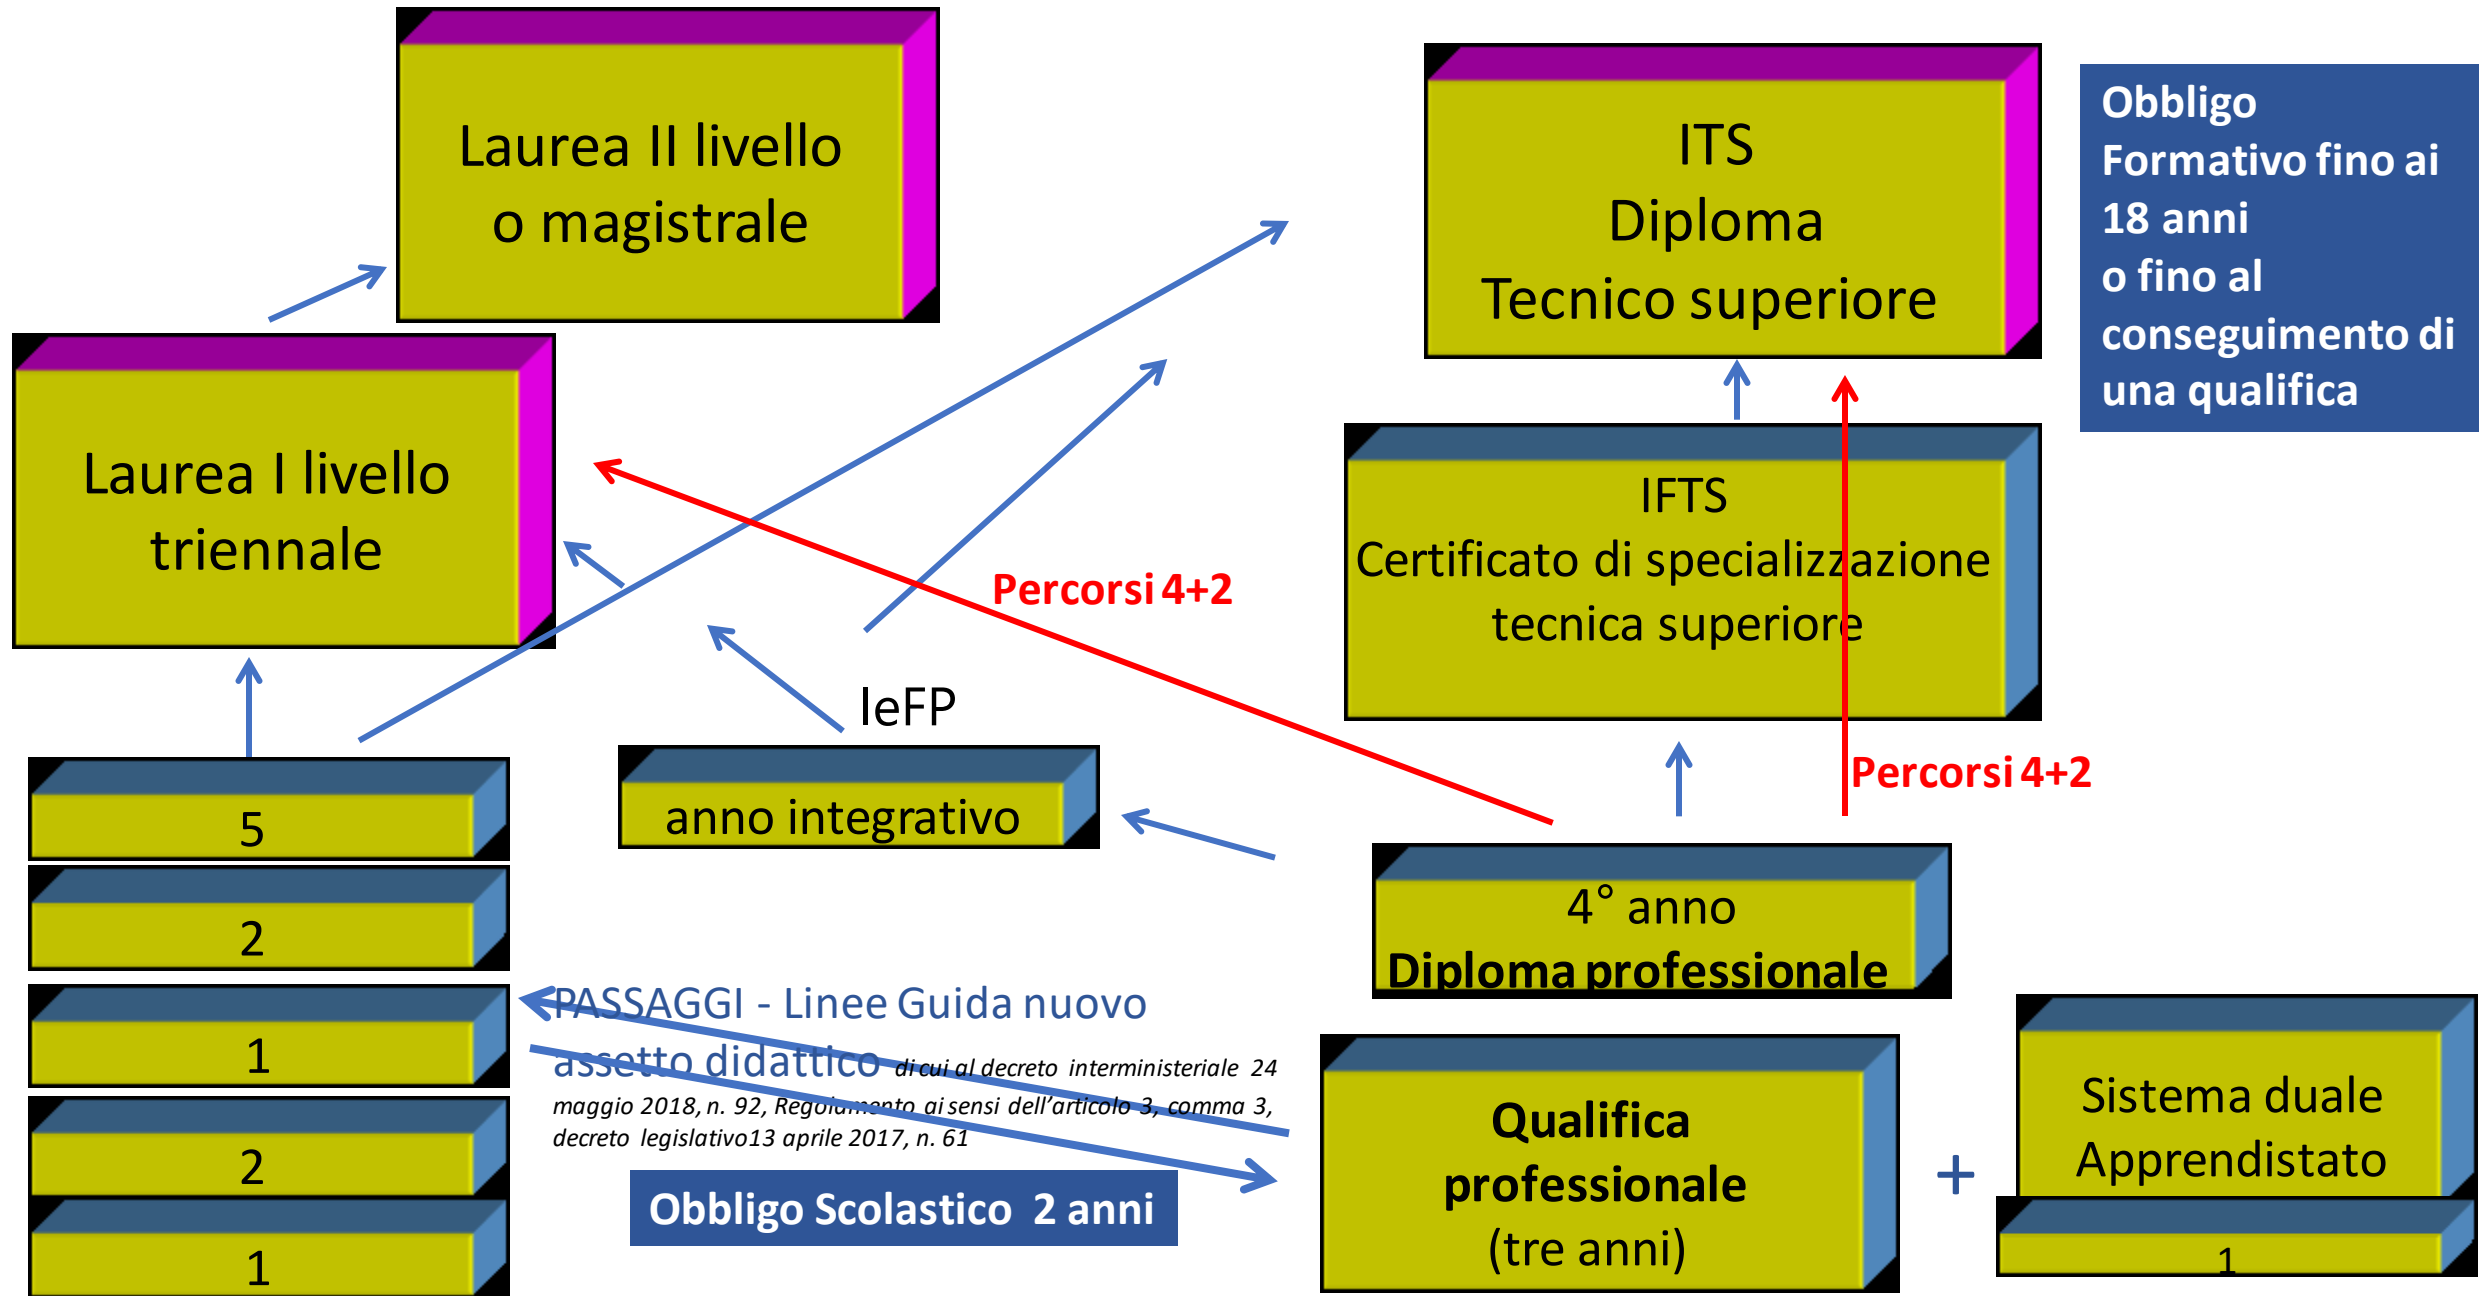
Laurea II livello
o magistrale

ITS
Diploma
Tecnico superiore

Obbligo Formativo fino ai 18 anni o fino al conseguimento di una qualifica

Laurea I livello
triennale

IFTS
Certificato di specializzazione
tecnica superiore

Percorsi 4+2

IeFP

5

anno integrativo

Percorsi 4+2

2

4° anno
Diploma professionale

1

PASSAGGI - Linee Guida nuovo assetto didattico di cui al decreto interministeriale 24 maggio 2018, n. 92, Regolamento ai sensi dell'articolo 3, comma 3, decreto legislativo13 aprile 2017, n. 61

2

1

Obbligo Scolastico 2 anni

Qualifica professionale
(tre anni)

+

Sistema duale
Apprendistato

1